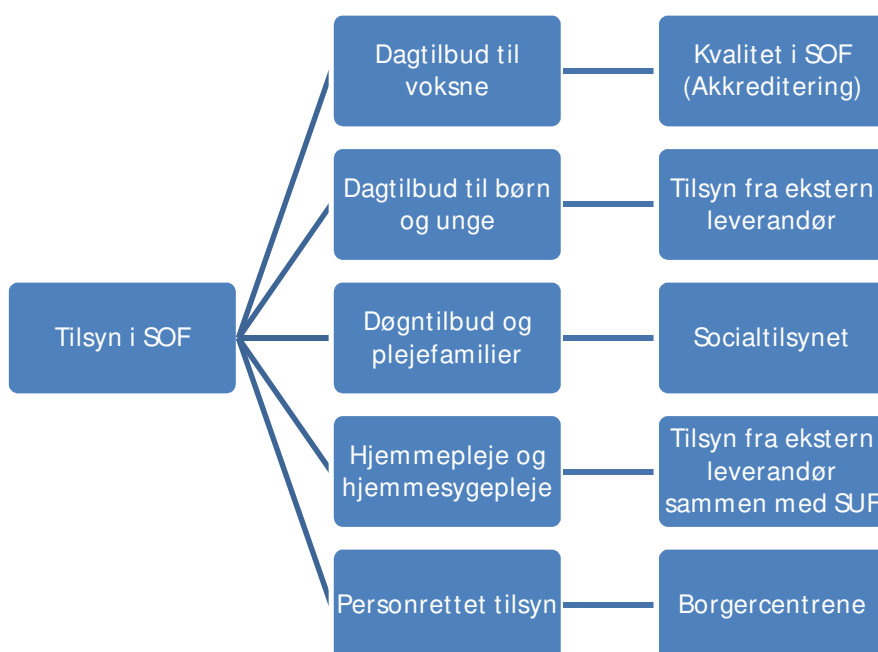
Tilsyn i SOF

Dagtilbud til voksne

Kvalitet i SOF (Akkreditering)

Dagtilbud til børn og unge

Tilsyn fra ekstern leverandør

Døgntilbud og plejefamilier

Socialtilsynet

Hjemmepleje og hjemmesygepleje

Tilsyn fra ekstern leverandør sammen med SUF

Personrettet tilsyn

Borgercentrene